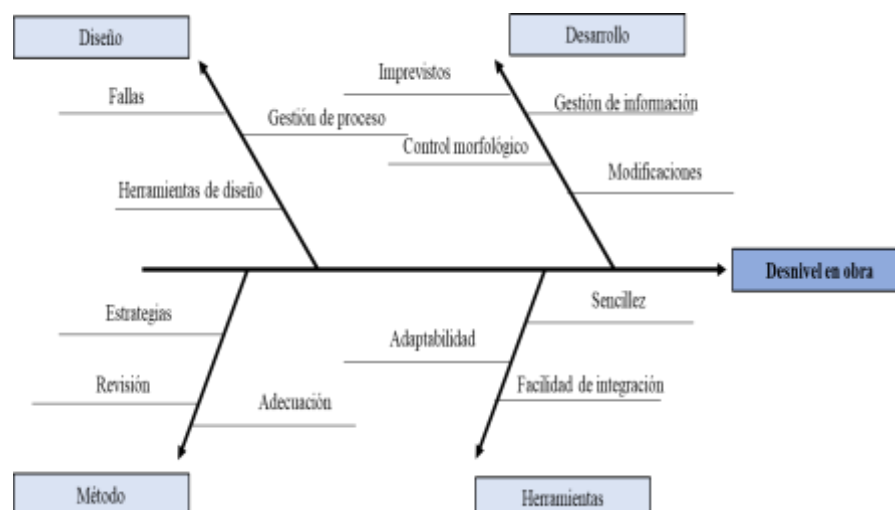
Diseño

Fallas

Gestión de proceso

Herramientas de diseño

Desarrollo

Imprevistos

Gestión de información

Control morfológico

Modificaciones

Desnivel en obra

Estrategias

Revisión

Adecuación

Método

Sencillez

Adaptabilidad

Facilidad de integración

Herramientas